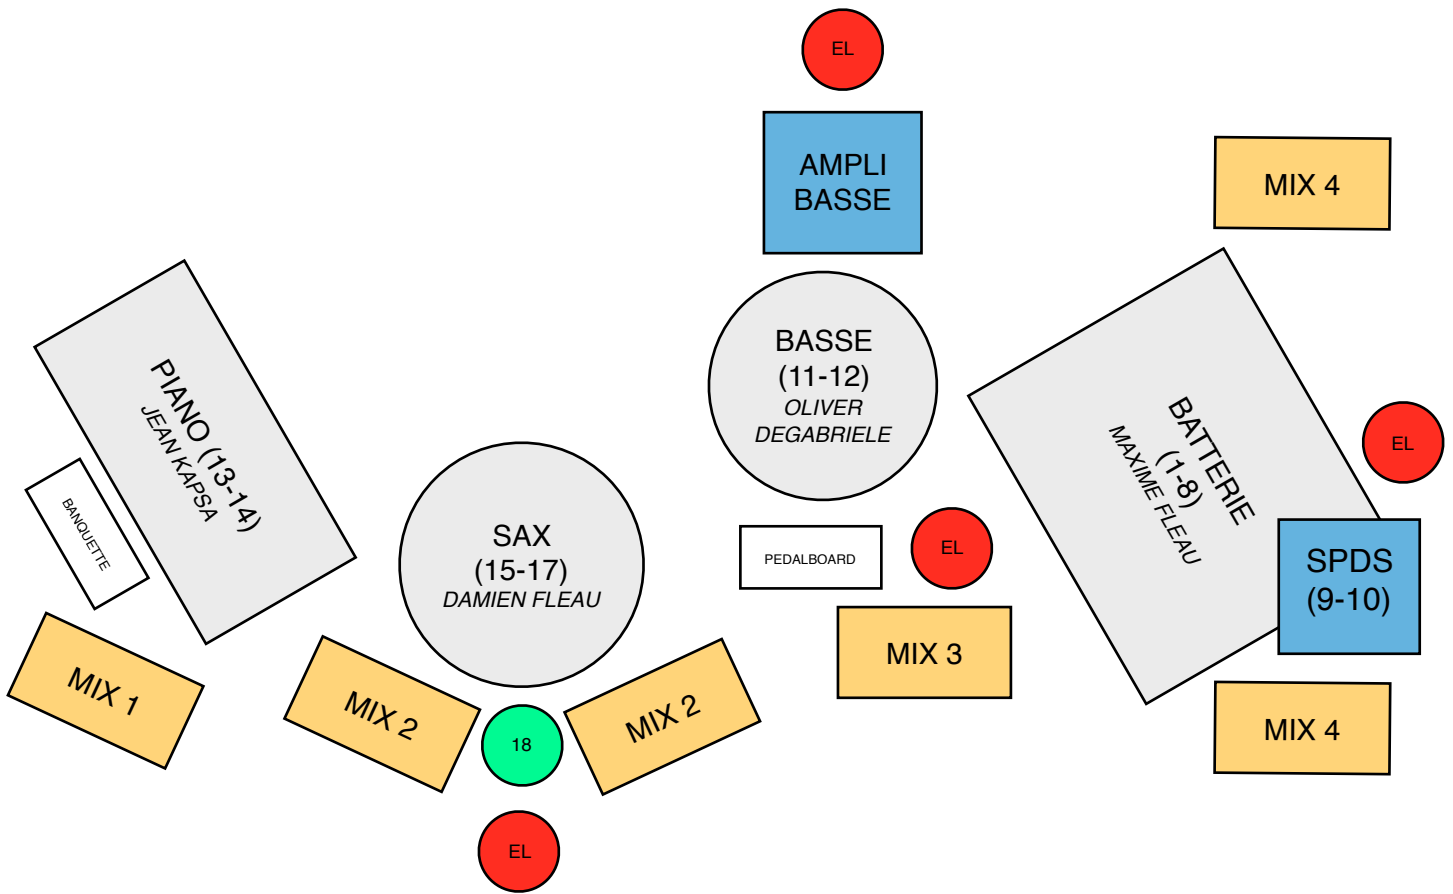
EL

AMPLI BASSE

MIX 4

BASSE
(11-12)
OLIVER DEGABRIELE

PIANO (13-14)
JEAN KAPSA

BANQUETTE

BATTERIE
(1-8)
MAXIME FLEAU

EL

SAX
(15-17)
DAMIEN FLEAU

PEDALBOARD

EL

SPDS
(9-10)

MIX 3

MIX 1

MIX 2

18

MIX 2

MIX 4

EL